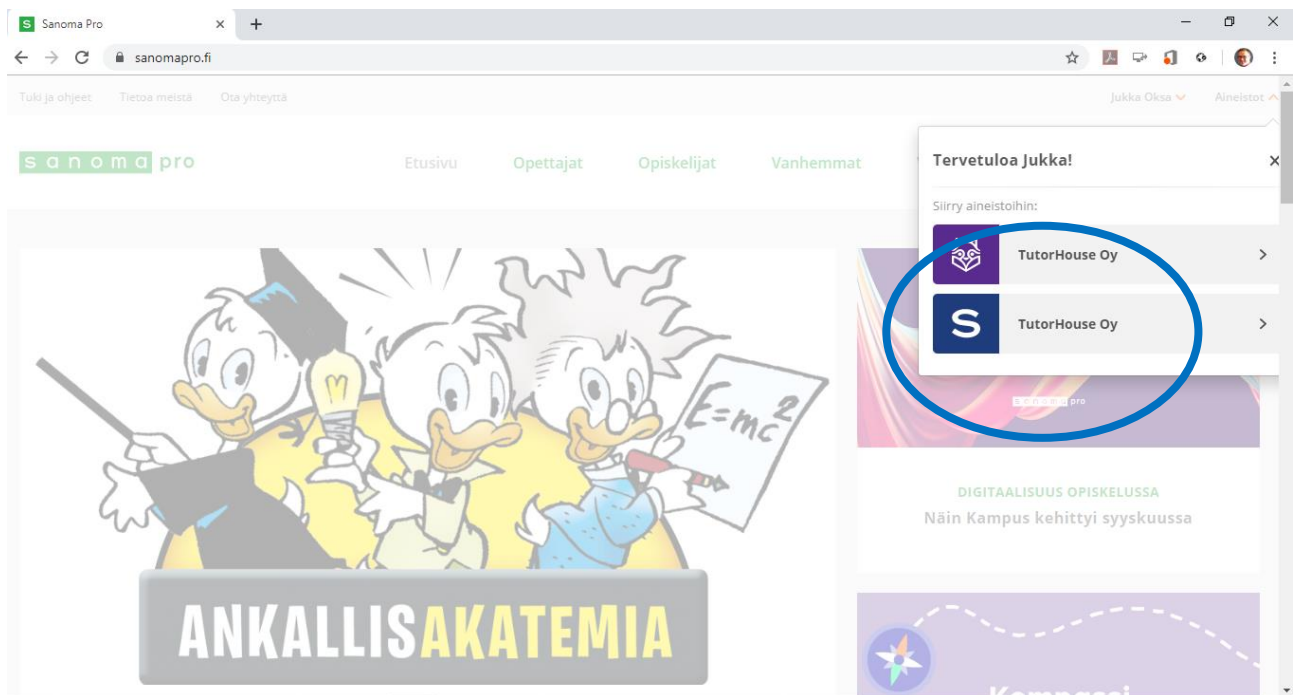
Sanoma Pro
sanomapro.fi

Tuki ja ohjeet Tietoa meistä Ota yhteyttä
Jukka Oksa Aineistot

sanoma pro
Etusivu Opettajat Opiskelijat Vanhemmat

Tervetuloa Jukka!
×
Siirry aineistoihin:
TutorHouse Oy
TutorHouse Oy

$E=mc^2$

ANKALLISAKATEMIA

sanoma pro
DIGITAALISUUS OPISKELUSSA
Näin Kampus kehittyi syyskuussa

Kompassi